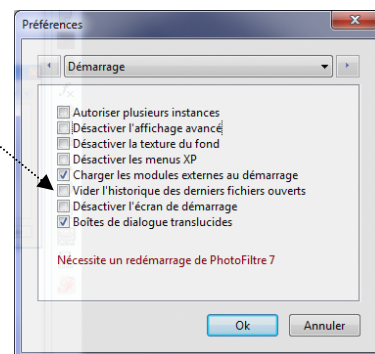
Préférences

Démarrage

Autoriser plusieurs instances
Désactiver l'affichage avancé
Désactiver la texture du fond
Désactiver les menus XP
Charger les modules externes au démarrage
Vider l'historique des derniers fichiers ouverts
Désactiver l'écran de démarrage
Boîtes de dialogue translucides

Nécessite un redémarrage de PhotoFiltre 7

Ok
Annuler